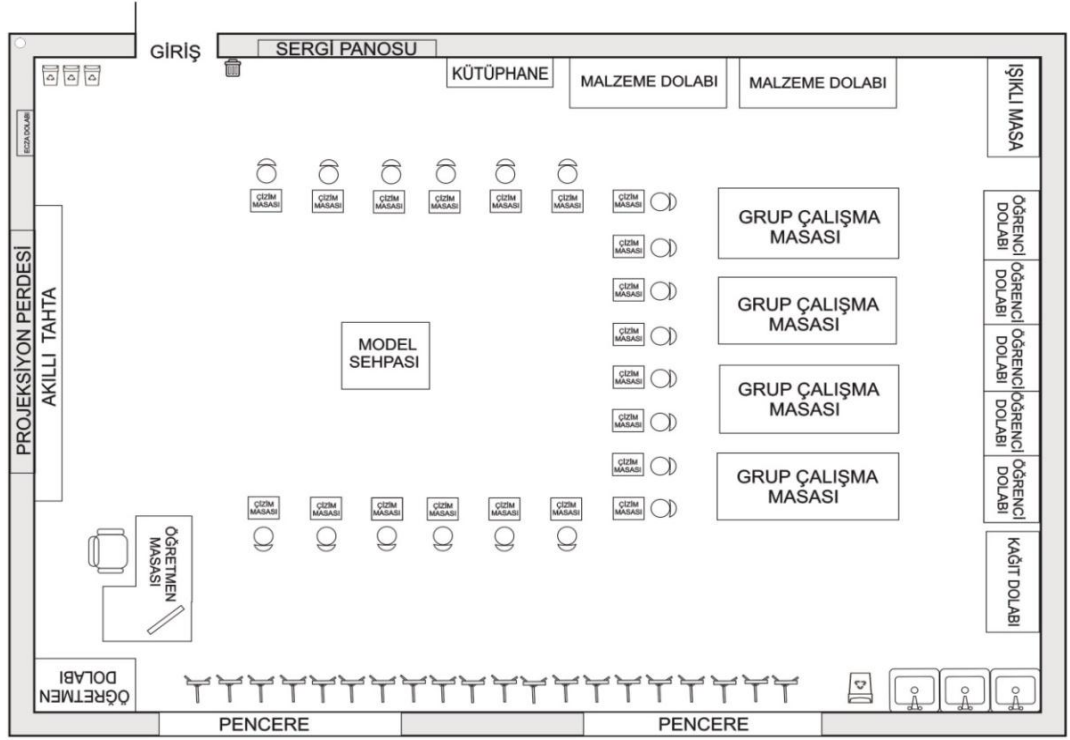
GİRİŞ
SERGİ PANOSU
KÜTÜPHANE
MALZEME DOLABI
MALZEME DOLABI
IŞIKLI MASA
ECZA DOLABI

ÇİZİM MASASI
ÇİZİM MASASI
ÇİZİM MASASI
ÇİZİM MASASI
ÇİZİM MASASI
ÇİZİM MASASI
ÇİZİM MASASI
ÇİZİM MASASI
ÇİZİM MASASI
ÇİZİM MASASI
ÇİZİM MASASI
ÇİZİM MASASI
ÇİZİM MASASI
ÇİZİM MASASI

GRUP ÇALIŞMA MASASI
GRUP ÇALIŞMA MASASI
GRUP ÇALIŞMA MASASI
GRUP ÇALIŞMA MASASI

ÖĞRENCİ DOLABI
ÖĞRENCİ DOLABI
ÖĞRENCİ DOLABI
ÖĞRENCİ DOLABI
ÖĞRENCİ DOLABI

PROJEKSİYON PERDESİ
AKILLI TAHTA
MODEL SEHPASI

ÇİZİM MASASI
ÇİZİM MASASI
ÇİZİM MASASI
ÇİZİM MASASI
ÇİZİM MASASI
ÇİZİM MASASI
ÇİZİM MASASI

ÖĞRETMEN MASASI
KAĞIT DOLABI
ÖĞRETMEN DOLABI
PENCERE
PENCERE